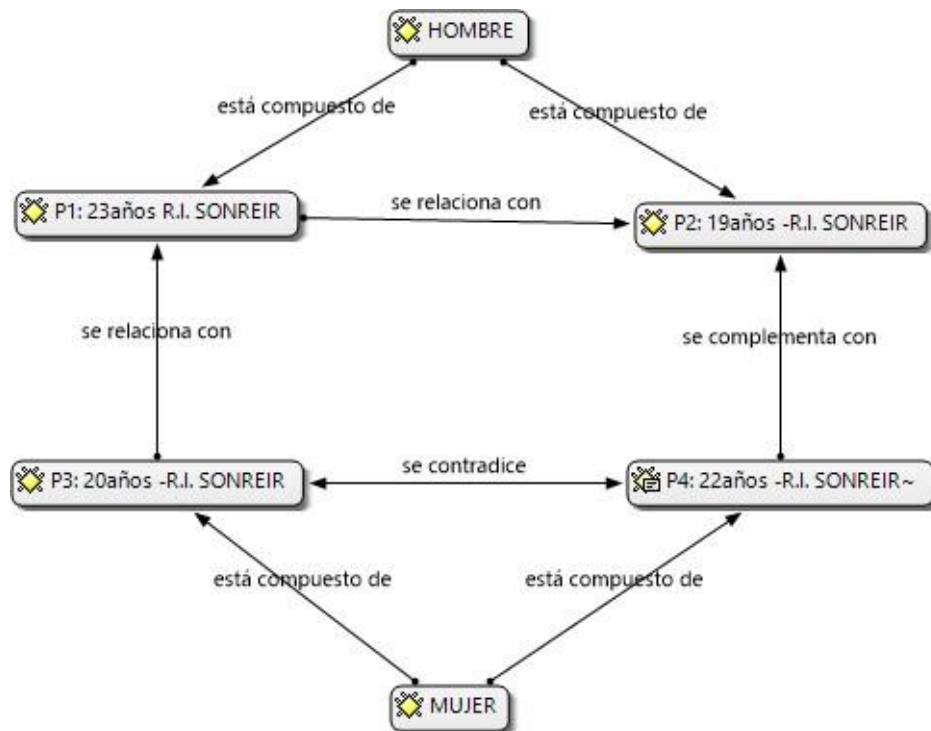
HOMBRE

está compuesto de

está compuesto de

P1: 23años R.I. SONREIR

se relaciona con

P2: 19años -R.I. SONREIR

se relaciona con

se complementa con

P3: 20años -R.I. SONREIR

se contradice

P4: 22años -R.I. SONREIR~

está compuesto de

está compuesto de

MUJER